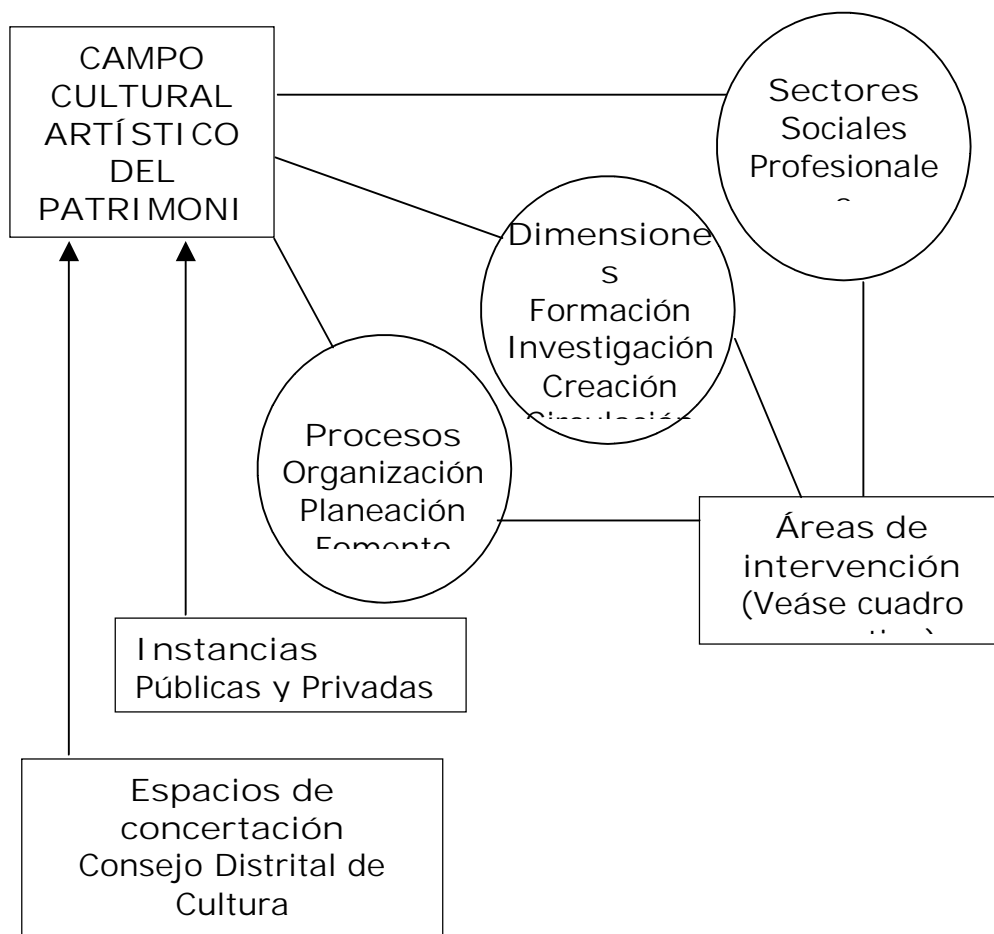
CAMPO CULTURAL ARTÍSTICO DEL PATRIMONI

Sectores Sociales Profesionale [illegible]

Dimensione s Formación Investigación Creación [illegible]

Procesos Organización Planeación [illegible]

Áreas de intervención (Veáse cuadro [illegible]

Instancias Públicas y Privadas

Espacios de concertación Consejo Distrital de Cultura